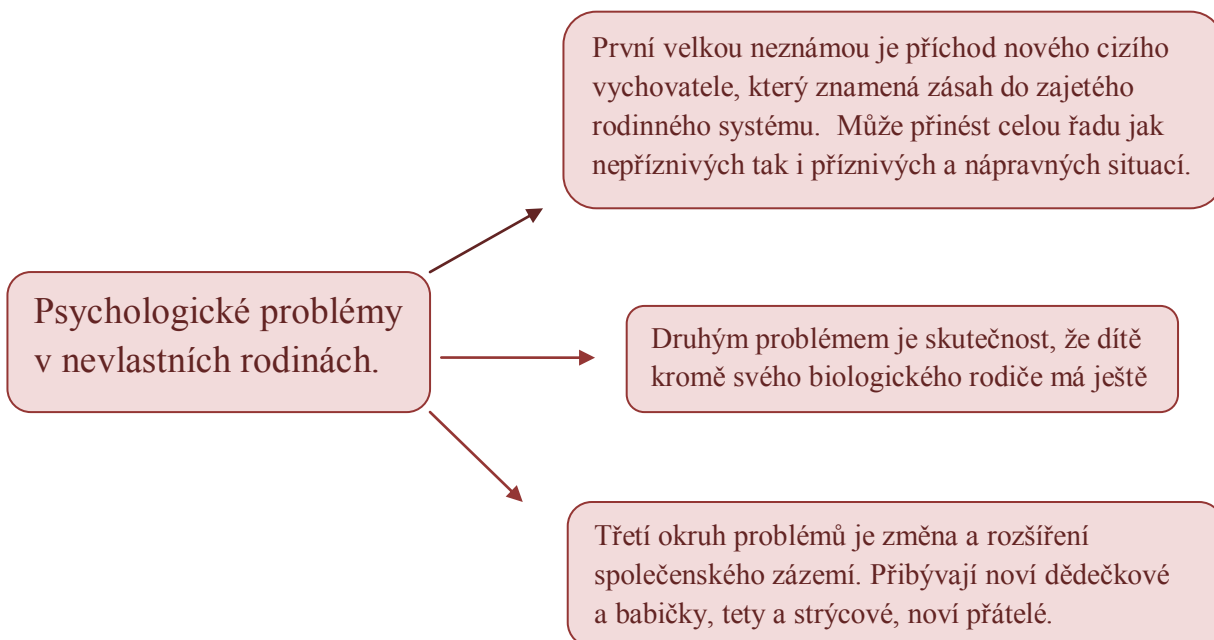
Psychologické problémy v nevlastních rodinách.

První velkou neznámou je příchod nového cizího vychovatele, který znamená zásah do zajetého rodinného systému. Může přinést celou řadu jak nepříznivých tak i příznivých a nápravných situací.

Druhým problémem je skutečnost, že dítě kromě svého biologického rodiče má ještě

Třetí okruh problémů je změna a rozšíření společenského zázemí. Přibývají noví dědečkové a babičky, tety a strýcové, noví přátelé.